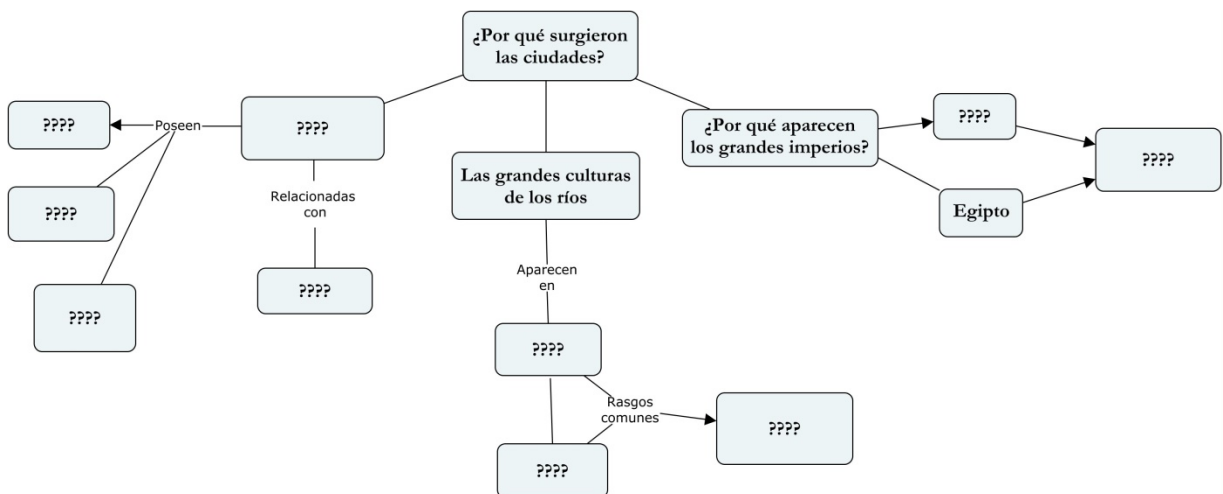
¿Por qué surgieron las ciudades?

????

Poseen

????

????

????

Relacionadas con

????

Las grandes culturas de los ríos

Aparecen en

????

Rasgos comunes

????

????

¿Por qué aparecen los grandes imperios?

????

Egipto

????